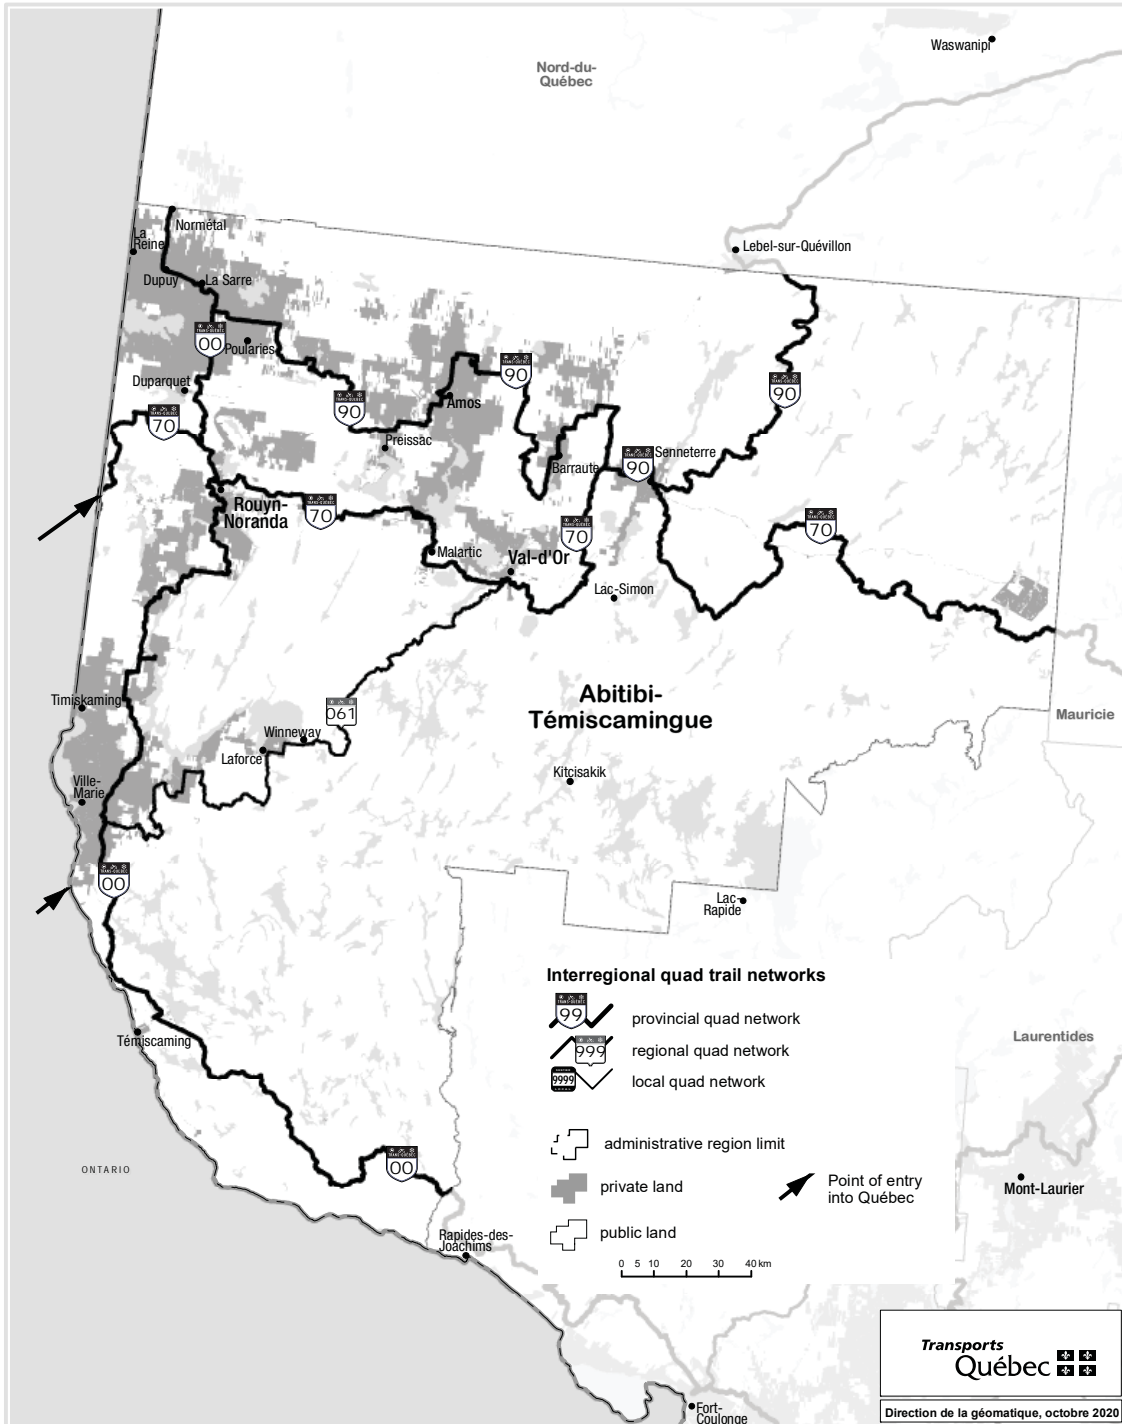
Waswanipi

Nord-du-Québec

Normétal
La Reine
Dupuy
La Sarre
00
Poularies
Duparquet
90
90
Amos
70
Preissac
Barraute
90
Senneterre
90
Lebel-sur-Quévillon
Rouyn-Noranda
70
Malartic
Val-d'Or
70
70
Lac-Simon
Abitibi-Témiscamingue
Mauricie
Timiskaming
061
Winneway
Laforce
Kitcisakik
Ville-Marie
00
Lac-Rapide
Témiscaming
Laurentides
ONTARIO
00
Mont-Laurier
Rapides-des-Joachims
Fort-Coulonge

Interregional quad trail networks
99 provincial quad network
999 regional quad network
9999 local quad network
administrative region limit
private land
public land
Point of entry into Québec

0 5 10 20 30 40 km

Transports Québec

Direction de la géomatique, octobre 2020